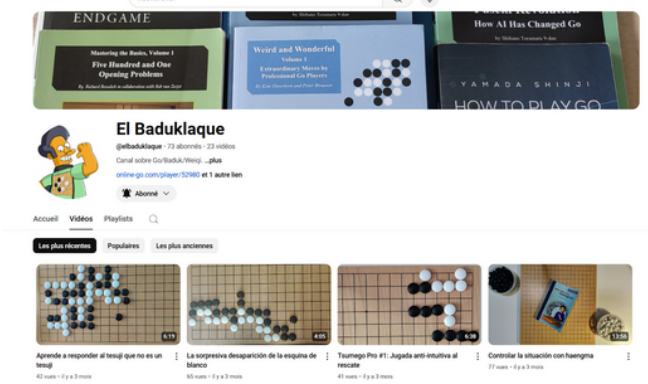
ENDGAME

Mastering the Basics, Volume 1
Five Hundred and One Opening Problems
By Richard Bozulich in collaboration with Rob van Zeijst

Weird and Wonderful
Volume 1
Extraordinary Moves by Professional Go Players
By Kim Daesheon and Peter Brower

How AI Has Changed Go
by Shibano Toramaru 9-dan

YAMADA SHINJI
HOW TO PLAY GO

El Baduklaque
@elbaduklaque · 73 abonnés · 23 vidéos
Canal sobre Go/Baduk/Weiqi. ...plus
online-go.com/player/52980 et 1 autre lien
Abonné

Accueil Vidéos Playlists

Les plus récentes Populaires Les plus anciennes

6:19
Aprende a responder al tesuji que no es un tesuji
42 vues • il y a 3 mois

4:05
La sorpresiva desaparición de la esquina de blanco
65 vues • il y a 3 mois

6:38
Tsumego Pro #1: Jugada anti-intuitiva al rescate
41 vues • il y a 3 mois

13:56
Controlar la situación con haengma
77 vues • il y a 3 mois